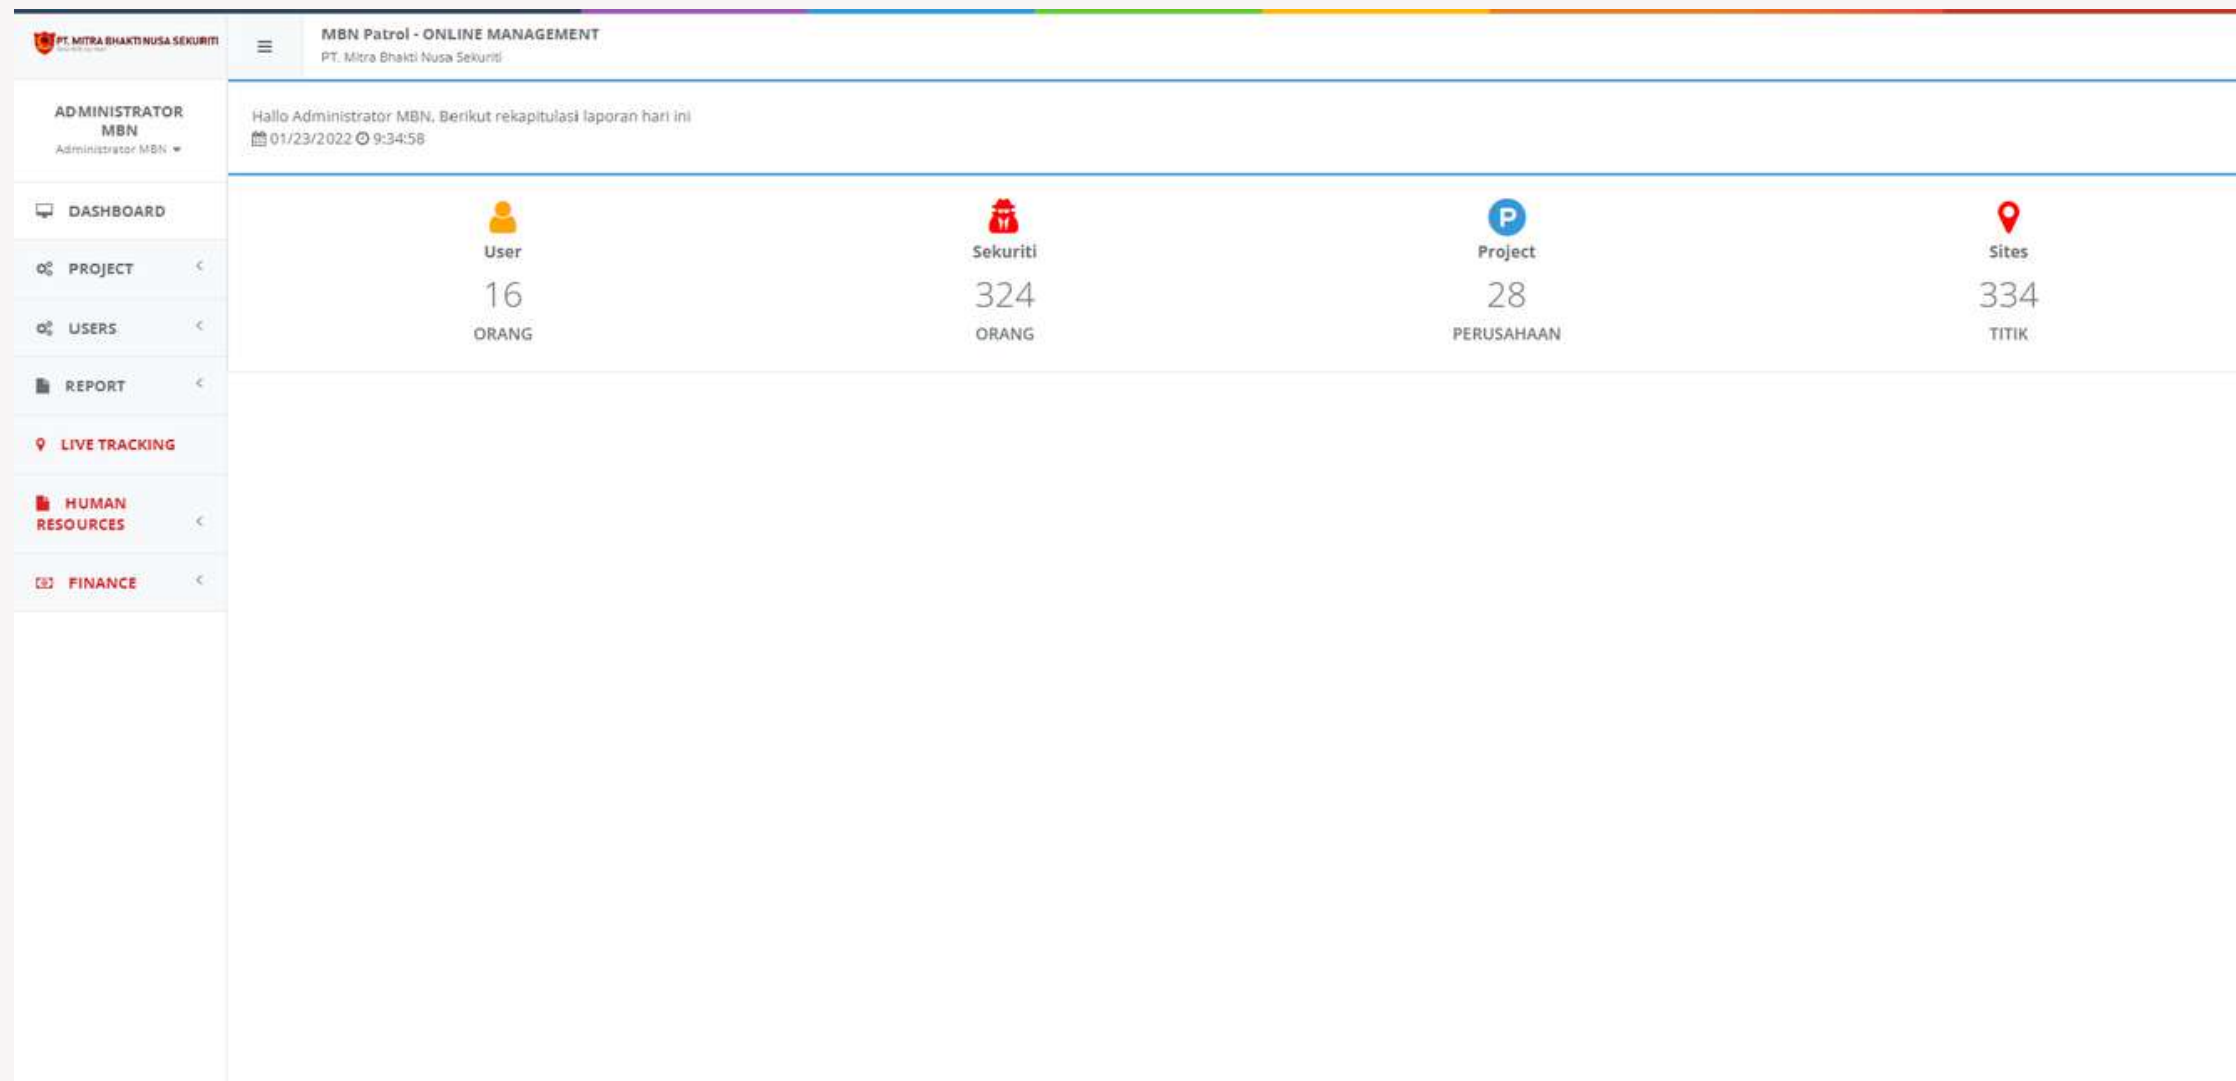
PT. MITRA BHAKTI NUSA SEKURITI

MBN Patrol - ONLINE MANAGEMENT
PT. Mitra Bhakti Nusa Sekuriti

ADMINISTRATOR MBN
Administrator MBN

DASHBOARD
PROJECT
USERS
REPORT
LIVE TRACKING
HUMAN RESOURCES
FINANCE

Hallo Administrator MBN, Berikut rekapitulasi laporan hari ini
01/23/2022 9:34:58

User
16
ORANG

Sekuriti
324
ORANG

Project
28
PERUSAHAAN

Sites
334
TITIK